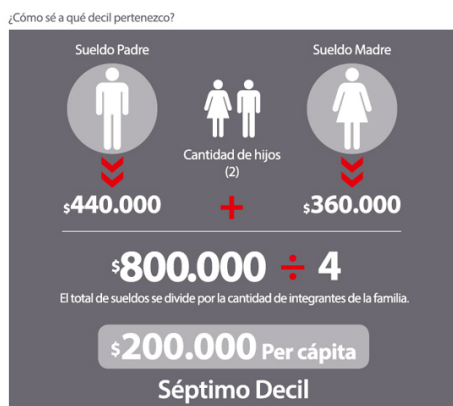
¿Cómo sé a qué decil pertenezco?

Sueldo Padre

Sueldo Madre

Cantidad de hijos (2)

$440.000 + $360.000

$800.000 ÷ 4

El total de sueldos se divide por la cantidad de integrantes de la familia.

$200.000 Per cápita

Séptimo Decil